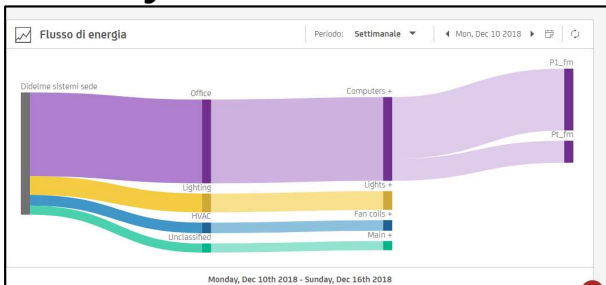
Flusso di energia

Periodo: Settimanale

Mon, Dec 10 2018

Dideime sistemi sede

Office

Lighting

HVAC

Unclassified

Computers +

Lights +

Fan coils +

Main +

P1_fm

Pt_fm

Monday, Dec 10th 2018 - Sunday, Dec 16th 2018